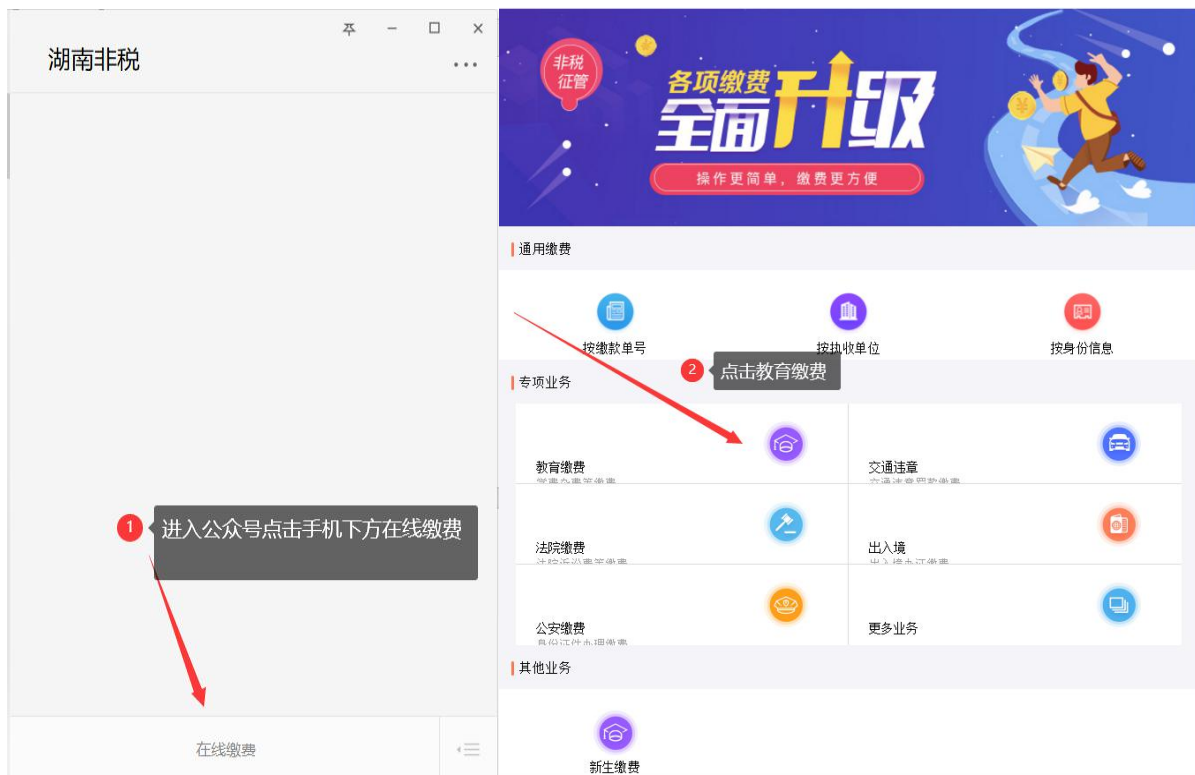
湖南非税

1 进入公众号点击手机下方在线缴费

在线缴费

非税征管

各项缴费全面升级

操作更简单，缴费更方便

通用缴费

按缴款单号

按执收单位

按身份信息

2 点击教育缴费

专项业务

教育缴费

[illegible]

交通违章

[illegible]

法院缴费

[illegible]

出入境

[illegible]

公安缴费

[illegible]

更多业务

其他业务

新生缴费